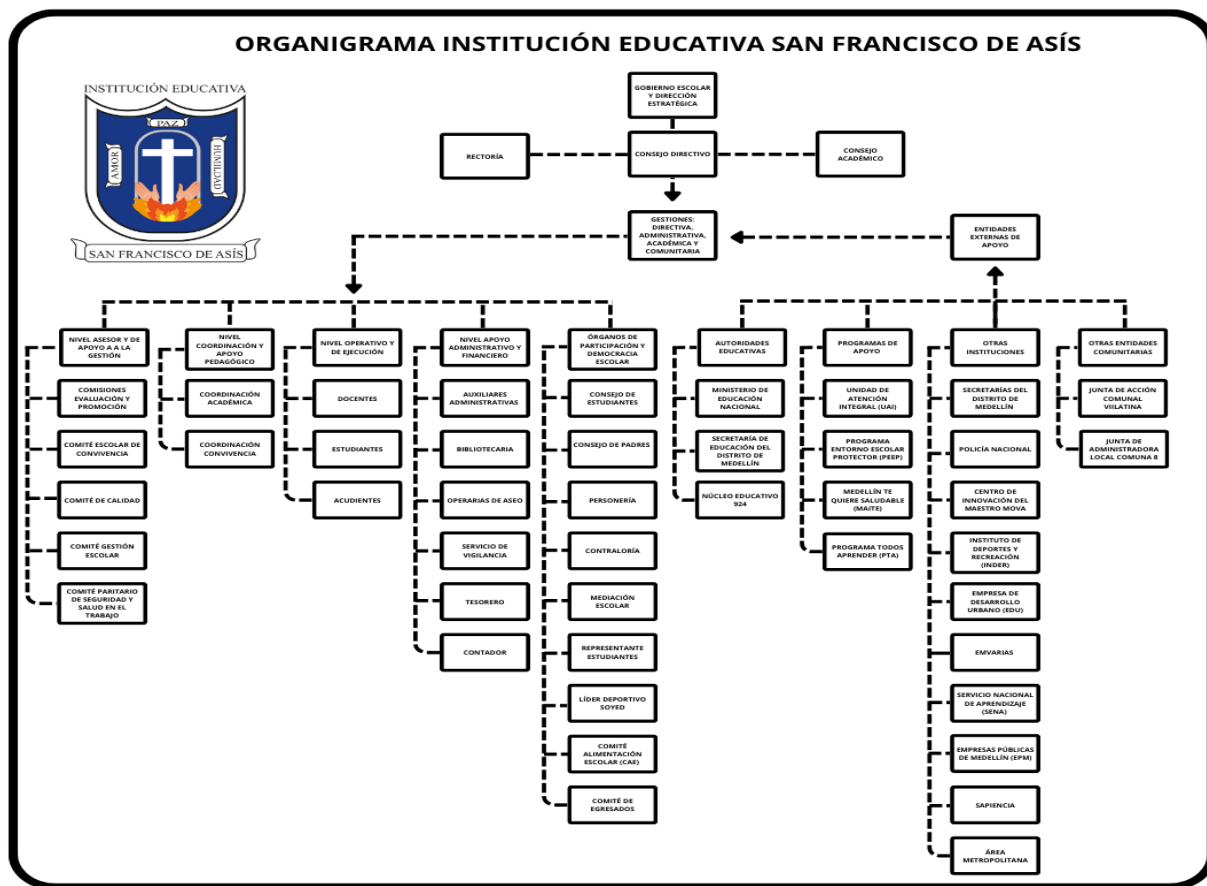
ORGANIGRAMA INSTITUCIÓN EDUCATIVA SAN FRANCISCO DE ASÍS

INSTITUCIÓN EDUCATIVA
PAZ
AMOR
HUMILDAD
SAN FRANCISCO DE ASÍS

GOBIERNO ESCOLAR Y DIRECCIÓN ESTRATÉGICA

RECTORÍA

CONSEJO DIRECTIVO

CONSEJO ACADÉMICO

GESTIONES: DIRECTIVA, ADMINISTRATIVA, ACADÉMICA Y COMUNITARIA

ENTIDADES EXTERNAS DE APOYO

NIVEL ASESOR Y DE APOYO A A LA GESTIÓN
COMISIONES EVALUACIÓN Y PROMOCIÓN
COMITÉ ESCOLAR DE CONVIVENCIA
COMITÉ DE CALIDAD
COMITÉ GESTIÓN ESCOLAR
COMITÉ PARITARIO DE SEGURIDAD Y SALUD EN EL TRABAJO

NIVEL COORDINACIÓN Y APOYO PEDAGÓGICO
COORDINACIÓN ACADÉMICA
COORDINACIÓN CONVIVENCIA

NIVEL OPERATIVO Y DE EJECUCIÓN
DOCENTES
ESTUDIANTES
ACUDIENTES

NIVEL APOYO ADMINISTRATIVO Y FINANCIERO
AUXILIARES ADMINISTRATIVAS
BIBLIOTECARIA
OPERARIAS DE ASEO
SERVICIO DE VIGILANCIA
TESORERO
CONTADOR

ÓRGANOS DE PARTICIPACIÓN Y DEMOCRACIA ESCOLAR
CONSEJO DE ESTUDIANTES
CONSEJO DE PADRES
PERSONERÍA
CONTRALORÍA
MEDIACIÓN ESCOLAR
REPRESENTANTE ESTUDIANTES
LÍDER DEPORTIVO SOYED
COMITÉ ALIMENTACIÓN ESCOLAR (CAE)
COMITÉ DE EGRESADOS

AUTORIDADES EDUCATIVAS
MINISTERIO DE EDUCACIÓN NACIONAL
SECRETARÍA DE EDUCACIÓN DEL DISTRITO DE MEDELLÍN
NÚCLEO EDUCATIVO 924

PROGRAMAS DE APOYO
UNIDAD DE ATENCIÓN INTEGRAL (UAI)
PROGRAMA ENTORNO ESCOLAR PROTECTOR (PEEP)
MEDELLÍN TE QUIERE SALUDABLE (MAITE)
PROGRAMA TODOS APRENDER (PTA)

OTRAS INSTITUCIONES
SECRETARÍAS DEL DISTRITO DE MEDELLÍN
POLICÍA NACIONAL
CENTRO DE INNOVACIÓN DEL MAESTRO MOVA
INSTITUTO DE DEPORTES Y RECREACIÓN (INDER)
EMPRESA DE DESARROLLO URBANO (EDU)
EMVARIAS
SERVICIO NACIONAL DE APRENDIZAJE (SENA)
EMPRESAS PÚBLICAS DE MEDELLÍN (EPM)
SAPIENCIA
ÁREA METROPOLITANA

OTRAS ENTIDADES COMUNITARIAS
JUNTA DE ACCIÓN COMUNAL VIILATINA
JUNTA DE ADMINISTRADORA LOCAL COMUNA 8